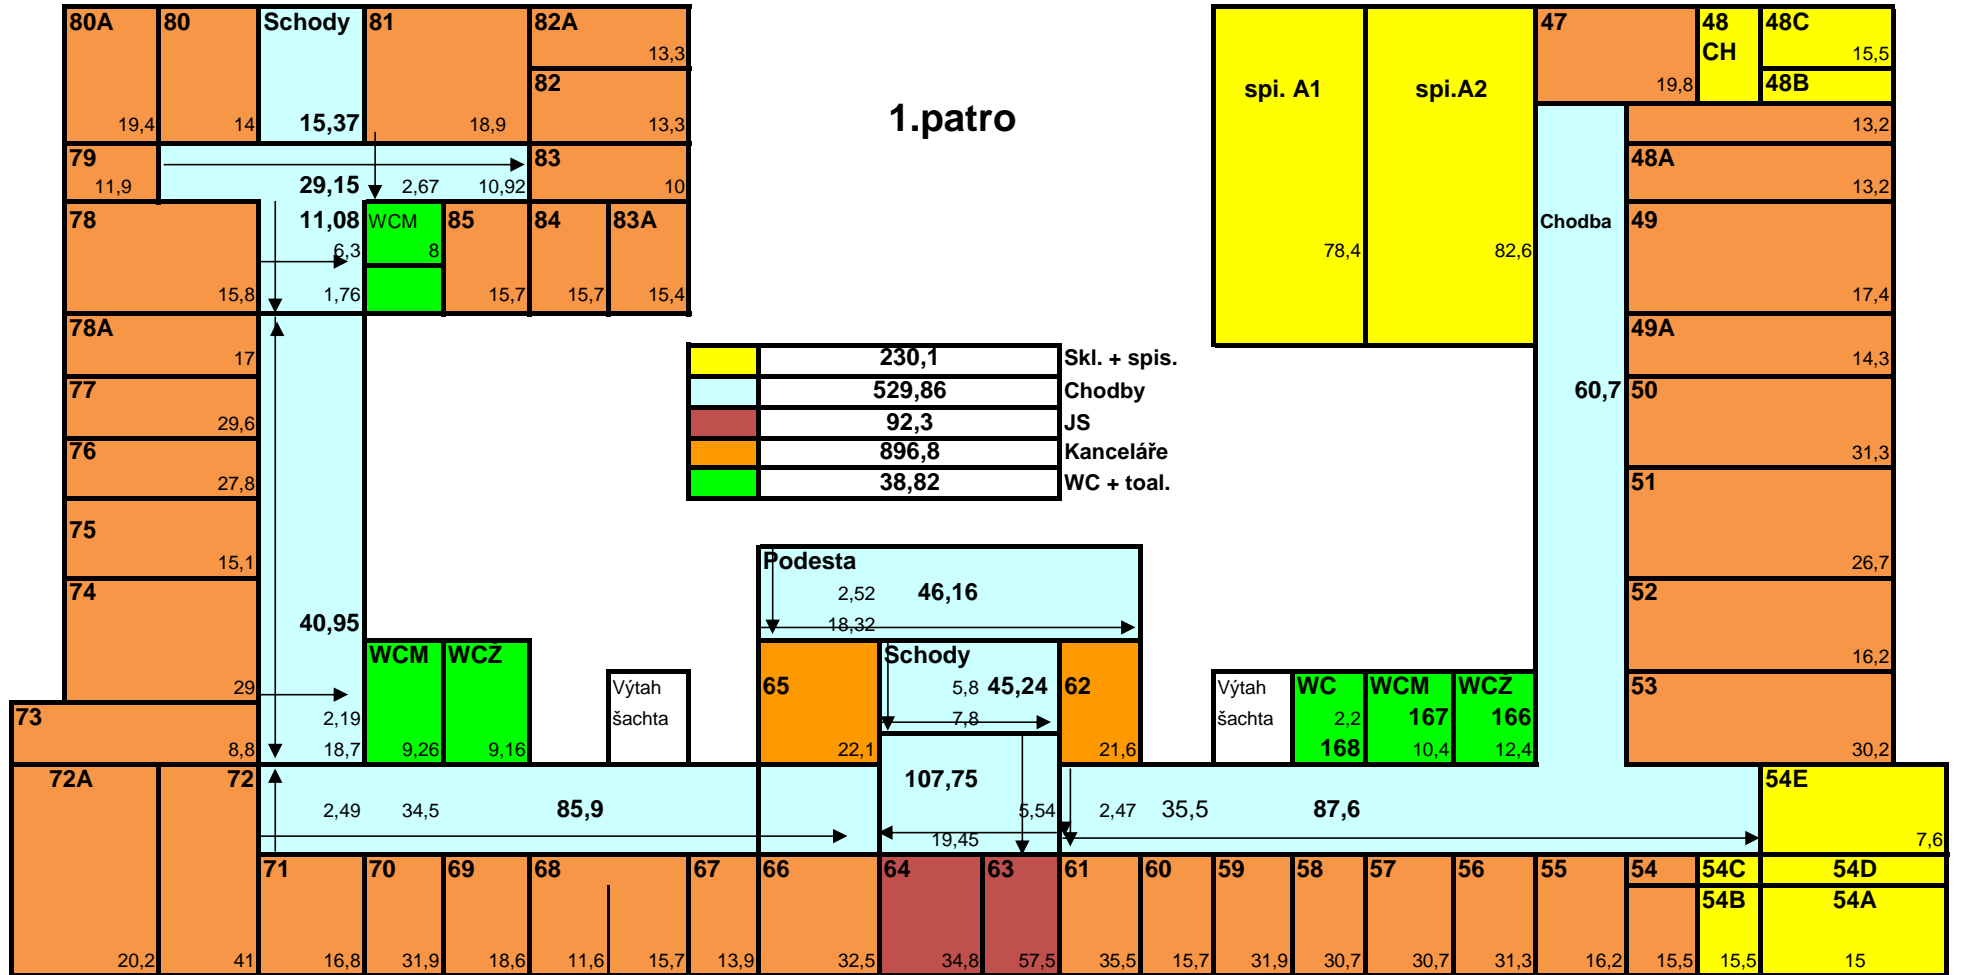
80A
19,4
80
14
Schody
15,37
81
18,9
82A
13,3
82
13,3

1.patro

spi. A1
78,4
spi.A2
82,6
47
19,8
48 CH
48C
15,5
48B

79
11,9
29,15
2,67
10,92
83
10
13,2
48A
13,2

78
15,8
11,08
6,3
1,76
WCM
8
85
15,7
84
15,7
83A
15,4
Chodba
49
17,4

78A
17
49A
14,3

| | 230,1 | Skl. + spis. |
|---|---|---|
| | 529,86 | Chodby |
| | 92,3 | JS |
| | 896,8 | Kanceláře |
| | 38,82 | WC + toal. |

77
29,6
60,7
50
31,3
76
27,8
51
26,7
75
15,1
Podesta
2,52
46,16
18,32
52
16,2
74
29
40,95
WCM
9,26
WCŽ
9,16
Výtah šachta
Schody
5,8
45,24
7,8
65
22,1
62
21,6
Výtah šachta
WC
2,2
168
WCM
167
10,4
WCŽ
166
12,4
53
30,2
73
8,8
2,19
18,7
72A
20,2
72
41
2,49
34,5
85,9
107,75
5,54
19,45
2,47
35,5
87,6
54E
7,6
71
16,8
70
31,9
69
18,6
68
11,6
15,7
67
13,9
66
32,5
64
34,8
63
57,5
61
35,5
60
15,7
59
31,9
58
30,7
57
30,7
56
31,3
55
16,2
54
15,5
54C
54B
15,5
54D
54A
15